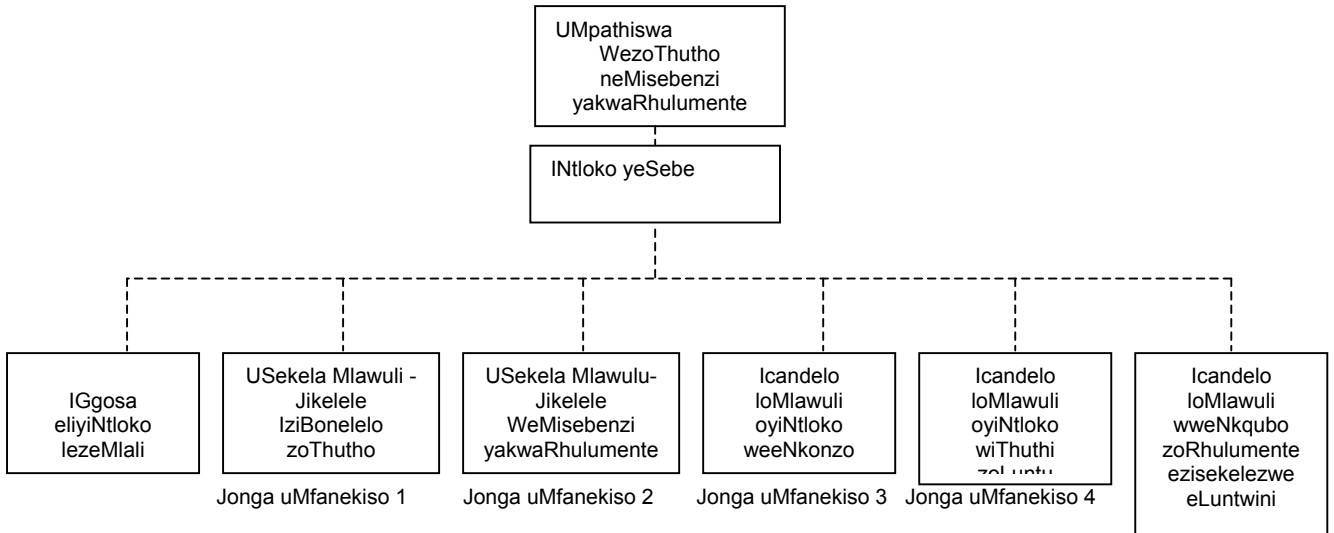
UMpathiswa WezoThutho neMisebenzi yakwaRhulumente

INtloko yeSebe

IGgosa eliyiNtloko lezeMlali

USekela Mlawuli - Jikelele IziBonelelo zoThutho

Jonga uMfanekiso 1

USekela Mlawulu- Jikelele WeMisebenzi yakwaRhulumente

Jonga uMfanekiso 2

Icandelo loMlawuli oyiNtloko weeNkonzo

Jonga uMfanekiso 3

Icandelo loMlawuli oyiNtloko wiThuthi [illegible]

Jonga uMfanekiso 4

Icandelo loMlawuli wweNkqubo zoRhulumente ezisekelezwe eLuntwini